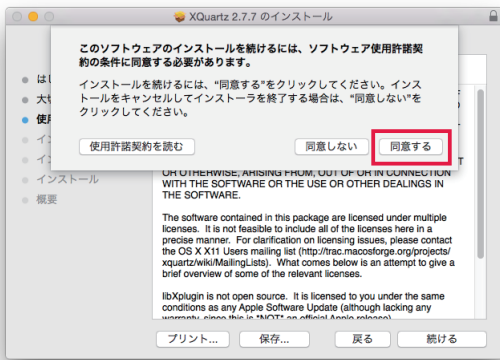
XQuartz 2.7.7 のインストール

このソフトウェアのインストールを続けるには、ソフトウェア使用許諾契約の条件に同意する必要があります。

インストールを続けるには、"同意する"をクリックしてください。インストールをキャンセルしてインストーラを終了する場合は、"同意しない"をクリックしてください。

使用許諾契約を読む

同意しない

同意する

はじ
大切
使用
イ
イン
インストール
概要

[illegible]T OR OTHERWISE, ARISING FROM, OUT OF OR IN CONNECTION WITH THE SOFTWARE OR THE USE OR OTHER DEALINGS IN THE SOFTWARE.

The software contained in this package are licensed under multiple licenses. It is not feasible to include all of the licenses here in a precise manner. For clarification on licensing issues, please contact the OS X X11 Users mailing list (http://trac.macosforge.org/projects/xquartz/wiki/MailingLists). What comes below is an attempt to give a brief overview of some of the relevant licenses.

libXplugin is not open source. It is licensed to you under the same conditions as any Apple Software Update (although lacking any warranty, since this is *NOT* an official Apple release).

プリント...

保存...

戻る

続ける